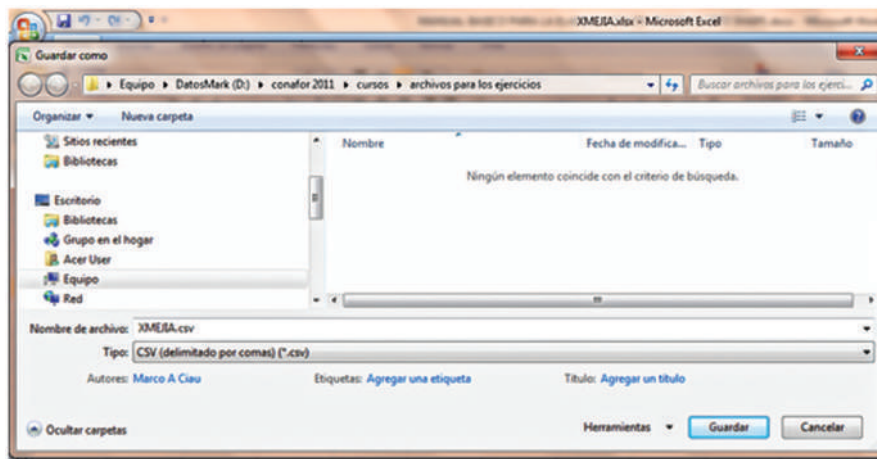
XMEJIA.xlsx - Microsoft Excel

Guardar como

Equipo ▸ DatosMark (D:) ▸ conafor 2011 ▸ cursos ▸ archivos para los ejercicios

Buscar archivos para los ejerci...

Organizar ▾ Nueva carpeta

Sitios recientes
Bibliotecas
Escritorio
Bibliotecas
Grupo en el hogar
Acer User
Equipo
Red

| Nombre | Fecha de modifica... | Tipo | Tamaño |
|---|---|---|---|

Ningún elemento coincide con el criterio de búsqueda.

Nombre de archivo: XMEJIA.csv

Tipo: CSV (delimitado por comas) (*.csv)

Autores: Marco A Ciau

Etiquetas: Agregar una etiqueta

Título: Agregar un título

Ocultar carpetas

Herramientas ▾ Guardar Cancelar